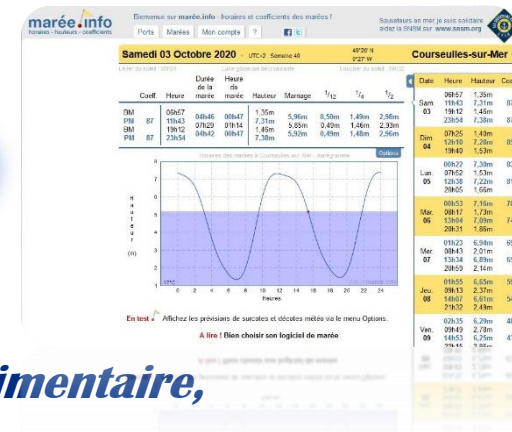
marée.info
horaires - hauteurs - coefficients

Bienvenue sur marée.info : horaires et coefficients des marées !

Ports | Marées | Mon compte | ?

Sauveteurs en mer je suis solidaire aidez la SNSM sur www.snsm.org

Samedi 03 Octobre 2020 · UTC+2 · Semaine 40

49°20' N 0°27' W

Courseulles-sur-Mer

Lever du soleil : 08h04

Cycle pleine lune décroissante

Coucher du soleil : 19h32

| | Coeff. | Heure | Durée de la marée | Heure de marée | Hauteur | Marnage | $^1/_{12}$ | $^1/_4$ | $^1/_2$ |
|---|---|---|---|---|---|---|---|---|---|
| BM | | 05h57 | | | 1,35m | | | | |
| PM | 87 | 11h43 | 05h46 | 00h47 | 7,31m | 5,96m | 0,50m | 1,49m | 2,98m |
| BM | | 19h12 | 07h29 | 01h14 | 1,46m | 5,85m | 0,49m | 1,46m | 2,93m |
| PM | 87 | 23h54 | 04h42 | 00h47 | 7,38m | 5,92m | 0,49m | 1,48m | 2,96m |

Hauteurs des marées à Courseulles-sur-Mer : marégramme

Options

Hauteur (m)

Heures

0 2 4 6 8 10 12 14 16 18 20 22 24

0 1 2 3 4 5 6 7 8

UTC+2

En test : Affichez les prévisions de surcotes et décotes météo via le menu Options.

A lire ! Bien choisir son logiciel de marée

| Date | Heure | Hauteur | Coe |
|---|---|---|---|
| Sam. 03 | 06h57 11h43 19h12 23h54 | 1,35m 7,31m 1,46m 7,38m | 87 87 |
| Dim. 04 | 07h25 12h10 19h40 | 1,40m 7,28m 1,53m | 85 |
| Lun. 05 | 00h22 07h52 12h38 20h05 | 7,30m 1,53m 7,22m 1,66m | 83 81 |
| Mar. 06 | 00h53 08h17 13h04 20h31 | 7,16m 1,73m 7,09m 1,86m | 78 74 |
| Mer. 07 | 01h23 08h43 13h34 20h59 | 6,94m 2,01m 6,89m 2,14m | 69 65 |
| Jeu. 08 | 01h55 09h13 14h07 21h32 | 6,65m 2,37m 6,61m 2,49m | 59 54 |
| Ven. 09 | 02h35 09h49 14h53 | 6,29m 2,78m 6,25m | 48 |

imentaire,